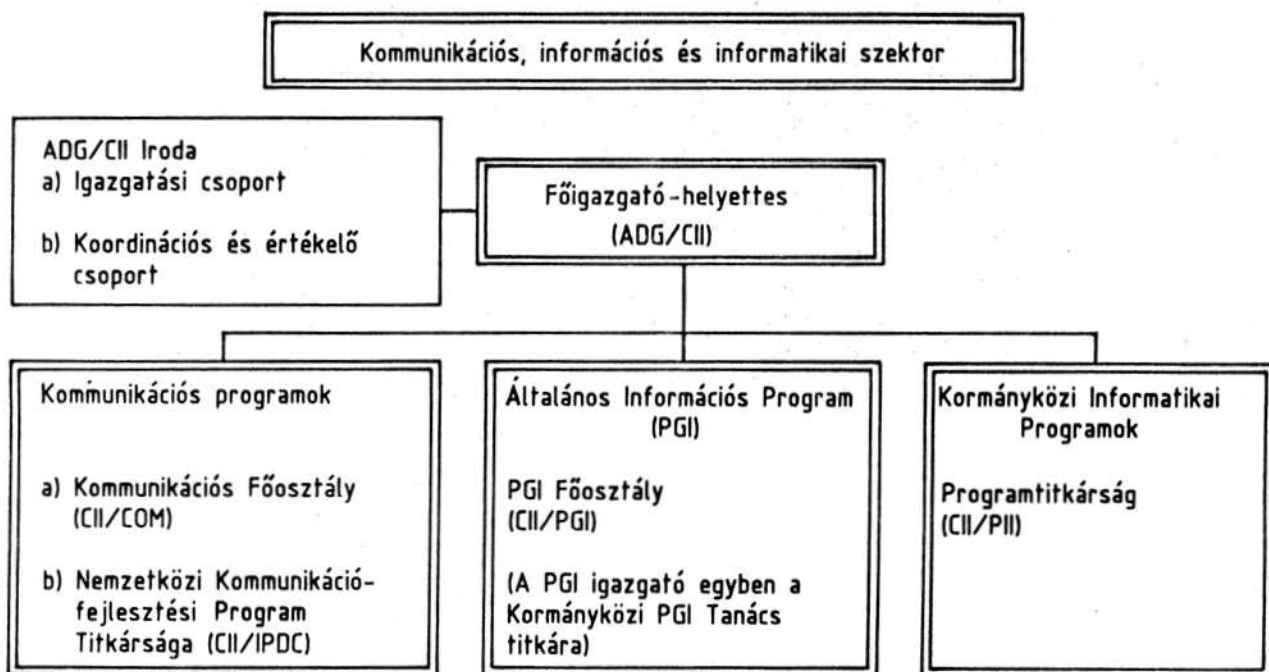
Kommunikációs, információs és informatikai szektor

ADG/CII Iroda
a) Igazgatási csoport

b) Koordinációs és értékelő csoport

Főigazgató-helyettes
(ADG/CII)

Kommunikációs programok

a) Kommunikációs Főosztály (CII/COM)

b) Nemzetközi Kommunikációfejlesztési Program Titkársága (CII/IPDC)

Általános Információs Program (PGI)

PGI Főosztály (CII/PGI)

(A PGI igazgató egyben a Kormányközi PGI Tanács titkára)

Kormányközi Informatikai Programok

Programtitkárság (CII/PII)